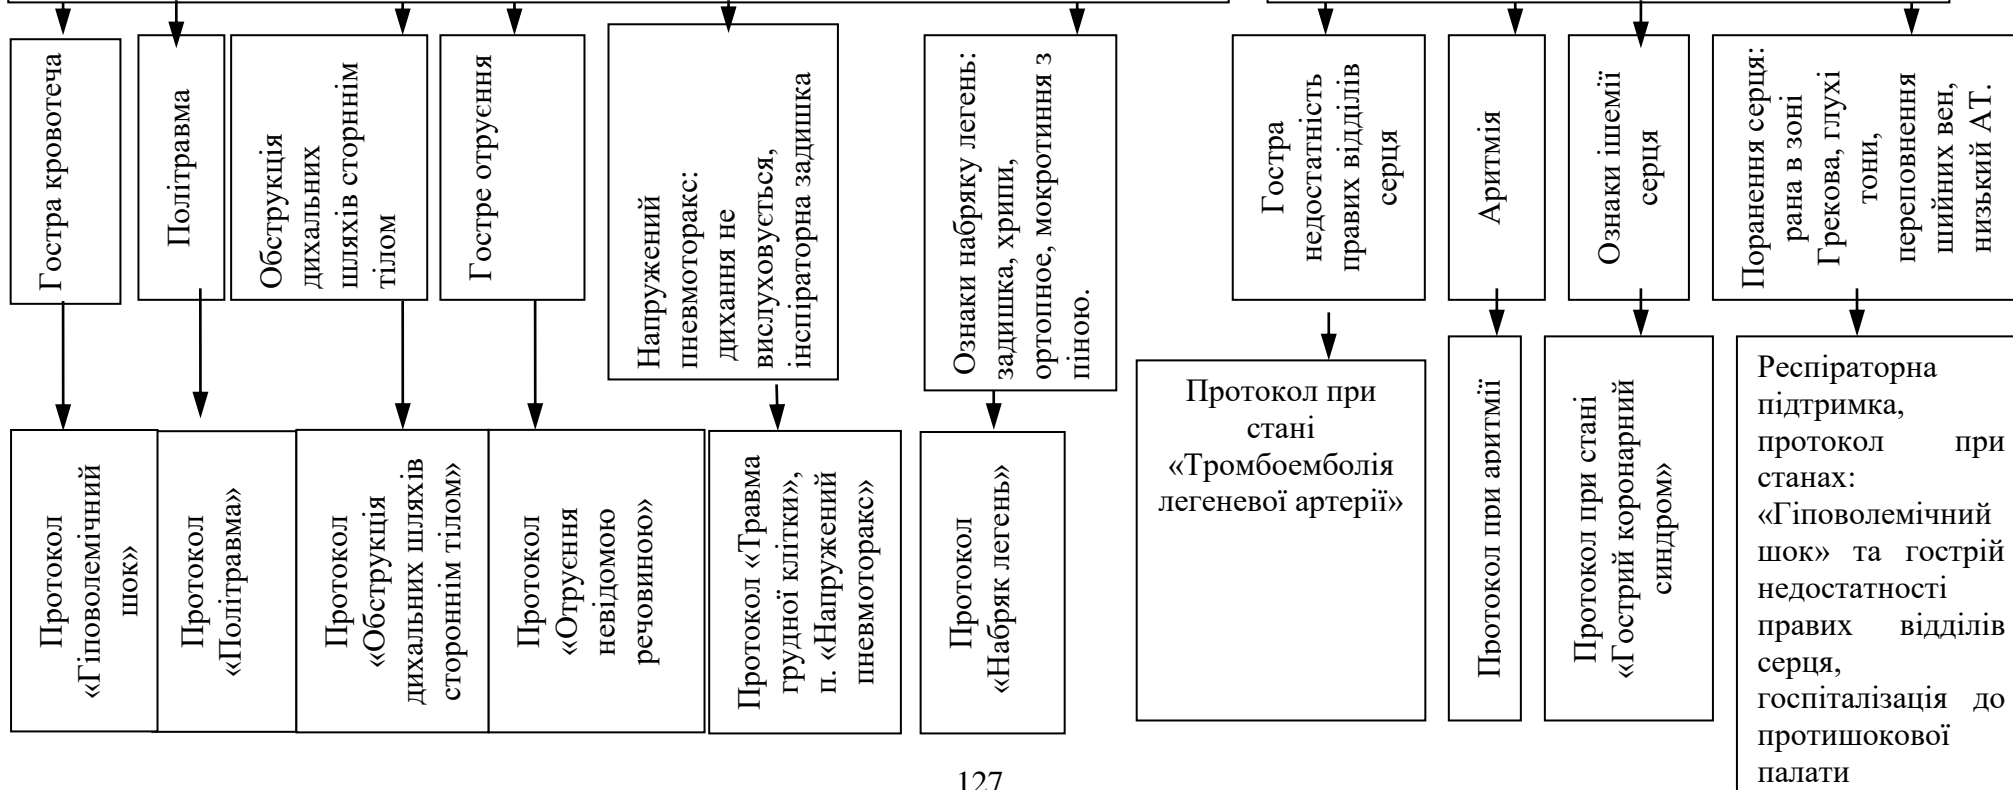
Гостра кровотеча

Протокол «Гіповолемічний шок»

Політравма

Протокол «Політравма»

Обструкція дихальних шляхів сторнім тілом

Протокол «Обструкція дихальних шляхів стороннім тілом»

Гостре отруєння

Протокол «Отруєння невідомою речовиною»

Напружений пневмоторакс: дихання не вислуховується, інспіраторна задишка

Протокол «Травма грудної клітки», п. «Напружений пневмоторакс»

Ознаки набряку легень: задишка, хрипи, ортопное, мокротиння з піною.

Протокол «Набряк легень»

Гостра недостатність правих відділів серця

Протокол при стані «Тромбоемболія легеневої артерії»

Аритмія

Протокол при аритмії

Ознаки ішемії серця

Протокол при стані «Гострий коронарний синдром»

Поранення серця: рана в зоні Грекова, глухі тони, переповнення шийних вен, низький АТ.

Респіраторна підтримка, протокол при станах: «Гіповолемічний шок» та гострій недостатності правих відділів серця, госпіталізація до протишокової палати

127